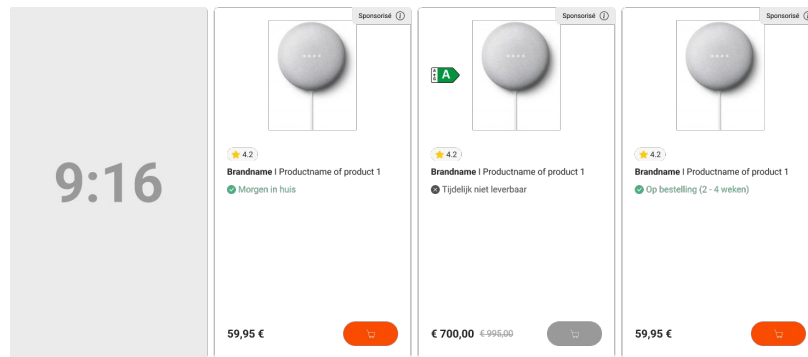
9:16

Sponsorisé ⓘ

4.2

Brandname | Productname of product 1

Morgen in huis

59,95 €

Sponsorisé ⓘ

A

4.2

Brandname | Productname of product 1

Tijdelijk niet leverbaar

€ 700,00 € 995,00

Sponsorisé

4.2

Brandname | Productname of product 1

Op bestelling (2 - 4 weken)

59,95 €